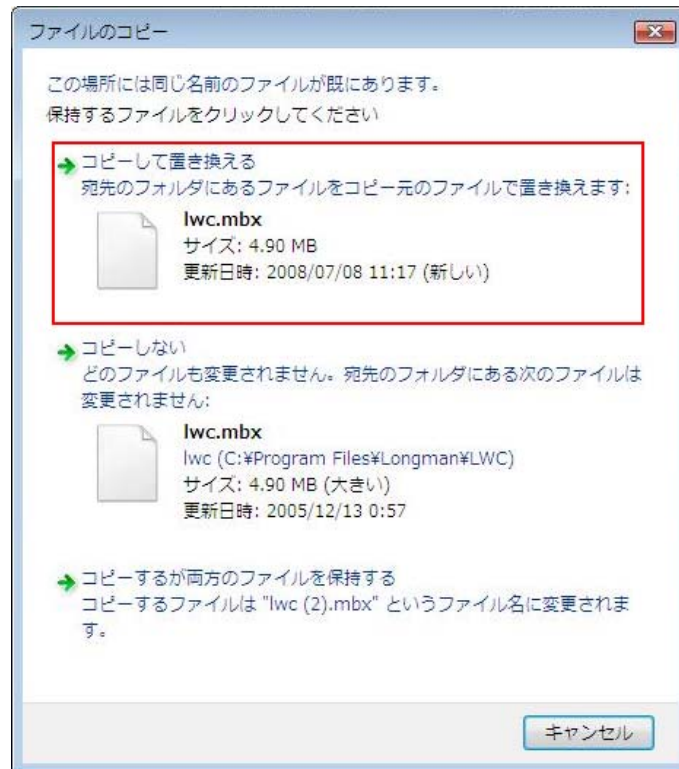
ファイルのコピー

この場所には同じ名前のファイルが既にあります。
保持するファイルをクリックしてください

コピーして置き換える
宛先のフォルダにあるファイルをコピー元のファイルで置き換えます:

lwc.mbx
サイズ: 4.90 MB
更新日時: 2008/07/08 11:17 (新しい)

コピーしない
どのファイルも変更されません。宛先のフォルダにある次のファイルは変更されません:

lwc.mbx
lwc (C:¥Program Files¥Longman¥LWC)
サイズ: 4.90 MB (大きい)
更新日時: 2005/12/13 0:57

コピーするが両方のファイルを保持する
コピーするファイルは "lwc (2).mbx" というファイル名に変更されます。

キャンセル